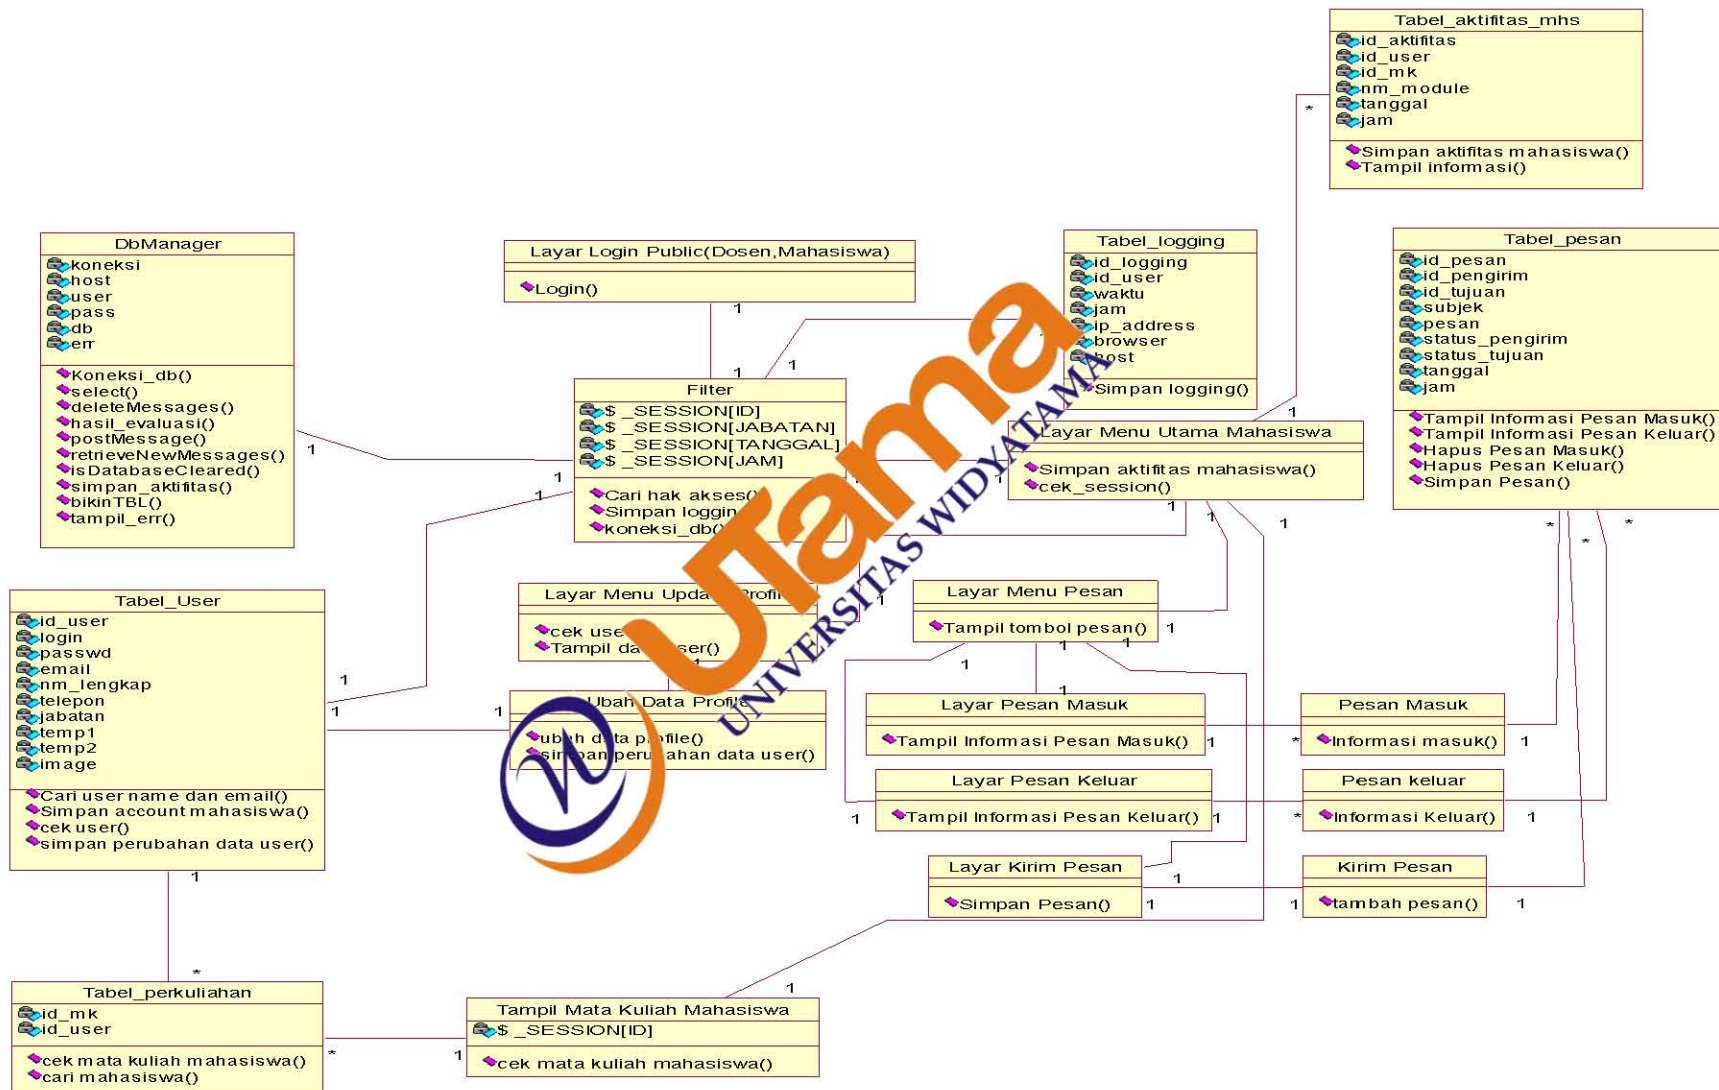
Tabel_aktifitas_mhs
id_aktifitas
id_user
id_mk
nm_module
tanggal
jam
Simpan aktifitas mahasiswa()
Tampil informasi()

DbManager
koneksi
host
user
pass
db
err
Koneksi_db()
select()
deleteMessages()
hasil_evaluasi()
postMessage()
retrieveNewMessages()
isDatabaseCleared()
simpan_aktifitas()
bikinTBL()
tampil_err()

Layar Login Public(Dosen,Mahasiswa)
Login()

Tabel_logging
id_logging
id_user
waktu
jam
ip_address
browser
host
Simpan logging()

Tabel_pesan
id_pesan
id_pengirim
id_tujuan
subjek
pesan
status_pengirim
status_tujuan
tanggal
jam
Tampil Informasi Pesan Masuk()
Tampil Informasi Pesan Keluar()
Hapus Pesan Masuk()
Hapus Pesan Keluar()
Simpan Pesan()

Filter
$ _SESSION[ID]
$ _SESSION[JABATAN]
$ _SESSION[TANGGAL]
$ _SESSION[JAM]
Cari hak akses()
Simpan loggin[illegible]
koneksi_db()

Layar Menu Utama Mahasiswa
Simpan aktifitas mahasiswa()
cek_session()

Utama
UNIVERSITAS WIDYATAMA

Tabel_User
id_user
login
passwd
email
nm_lengkap
telepon
jabatan
temp1
temp2
image
Cari user name dan email()
Simpan account mahasiswa()
cek user()
simpan perubahan data user()

Layar Menu Upda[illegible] Profil
cek use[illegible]
Tampil da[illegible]ser()

Layar Menu Pesan
Tampil tombol pesan()

Ubah Data Profil
ubah data profile()
simpan perubahan data user()

Layar Pesan Masuk
Tampil Infomasi Pesan Masuk()

Pesan Masuk
Informasi masuk()

Layar Pesan Keluar
Tampil Informasi Pesan Keluar()

Pesan keluar
Informasi Keluar()

Layar Kirim Pesan
Simpan Pesan()

Kirim Pesan
tambah pesan()

Tabel_perkuliahan
id_mk
id_user
cek mata kuliah mahasiswa()
cari mahasiswa()

Tampil Mata Kuliah Mahasiswa
$ _SESSION[ID]
cek mata kuliah mahasiswa()

1 1 1 1 1 1 1 1 1 1 1 1 1 1 1 1 1 1 1 1 1 1 1 1 1 1 1 1 1 1 1 1 * * * * * * * *